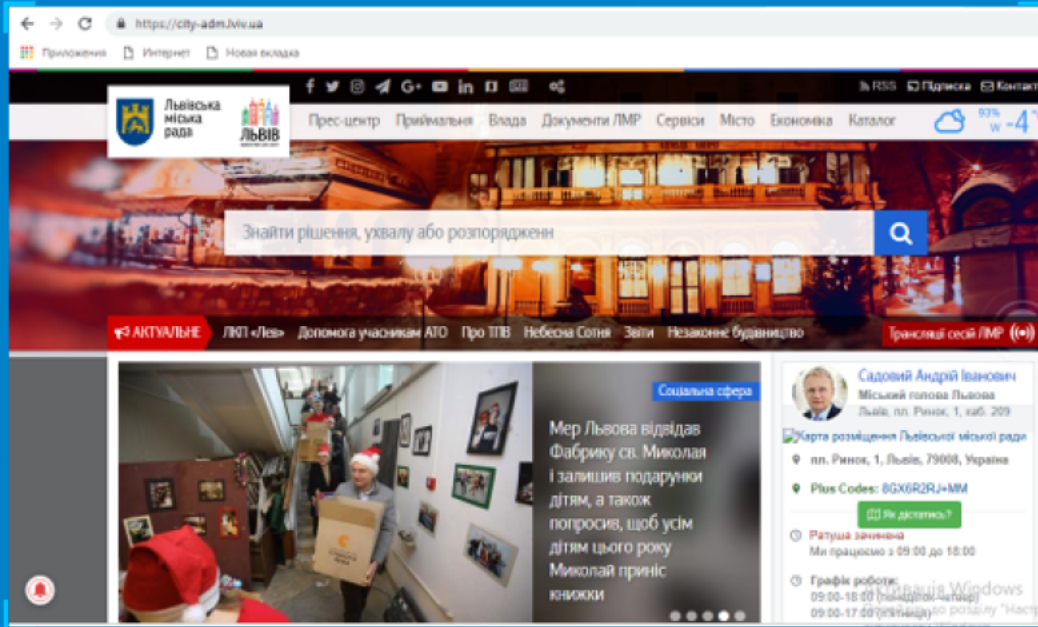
https://city-adm.lviv.ua

Приложения Интернет Новая вкладка

RSS Підписка Контакт

Львівська міська рада

ЛЬВІВ

Прес-центр Приймальня Влада Документи ЛМР Сервіси Місто Економіка Каталог

93% W -4°

Знайти рішення, ухвалу або розпорядженн

АКТУАЛЬНЕ ЛКП «Лев» Допомога учасникам АТО Про ТПВ Небесна Сотня Звіти Незаконне будівництво

Трансляції сесій ЛМР

Соціальна сфера

Мер Львова відвідав Фабрику св. Миколая і залишив подарунки дітям, а також попросив, щоб усім дітям цього року Миколай приніс книжки

Садовий Андрій Іванович
Міський голова Львова
Львів, пл. Ринок, 1, каб. 209

Карта розміщення Львівської міської ради

пл. Ринок, 1, Львів, 79008, Україна

Plus Codes: 8GX6R2RJ+MM

Як дістатись?

Ратуша зачинена
Ми працюємо з 09:00 до 18:00

Графік роботи:
09:00-18:00 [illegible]
09:00-17:00 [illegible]

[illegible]ація Windows
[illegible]о розділу "Настр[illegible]